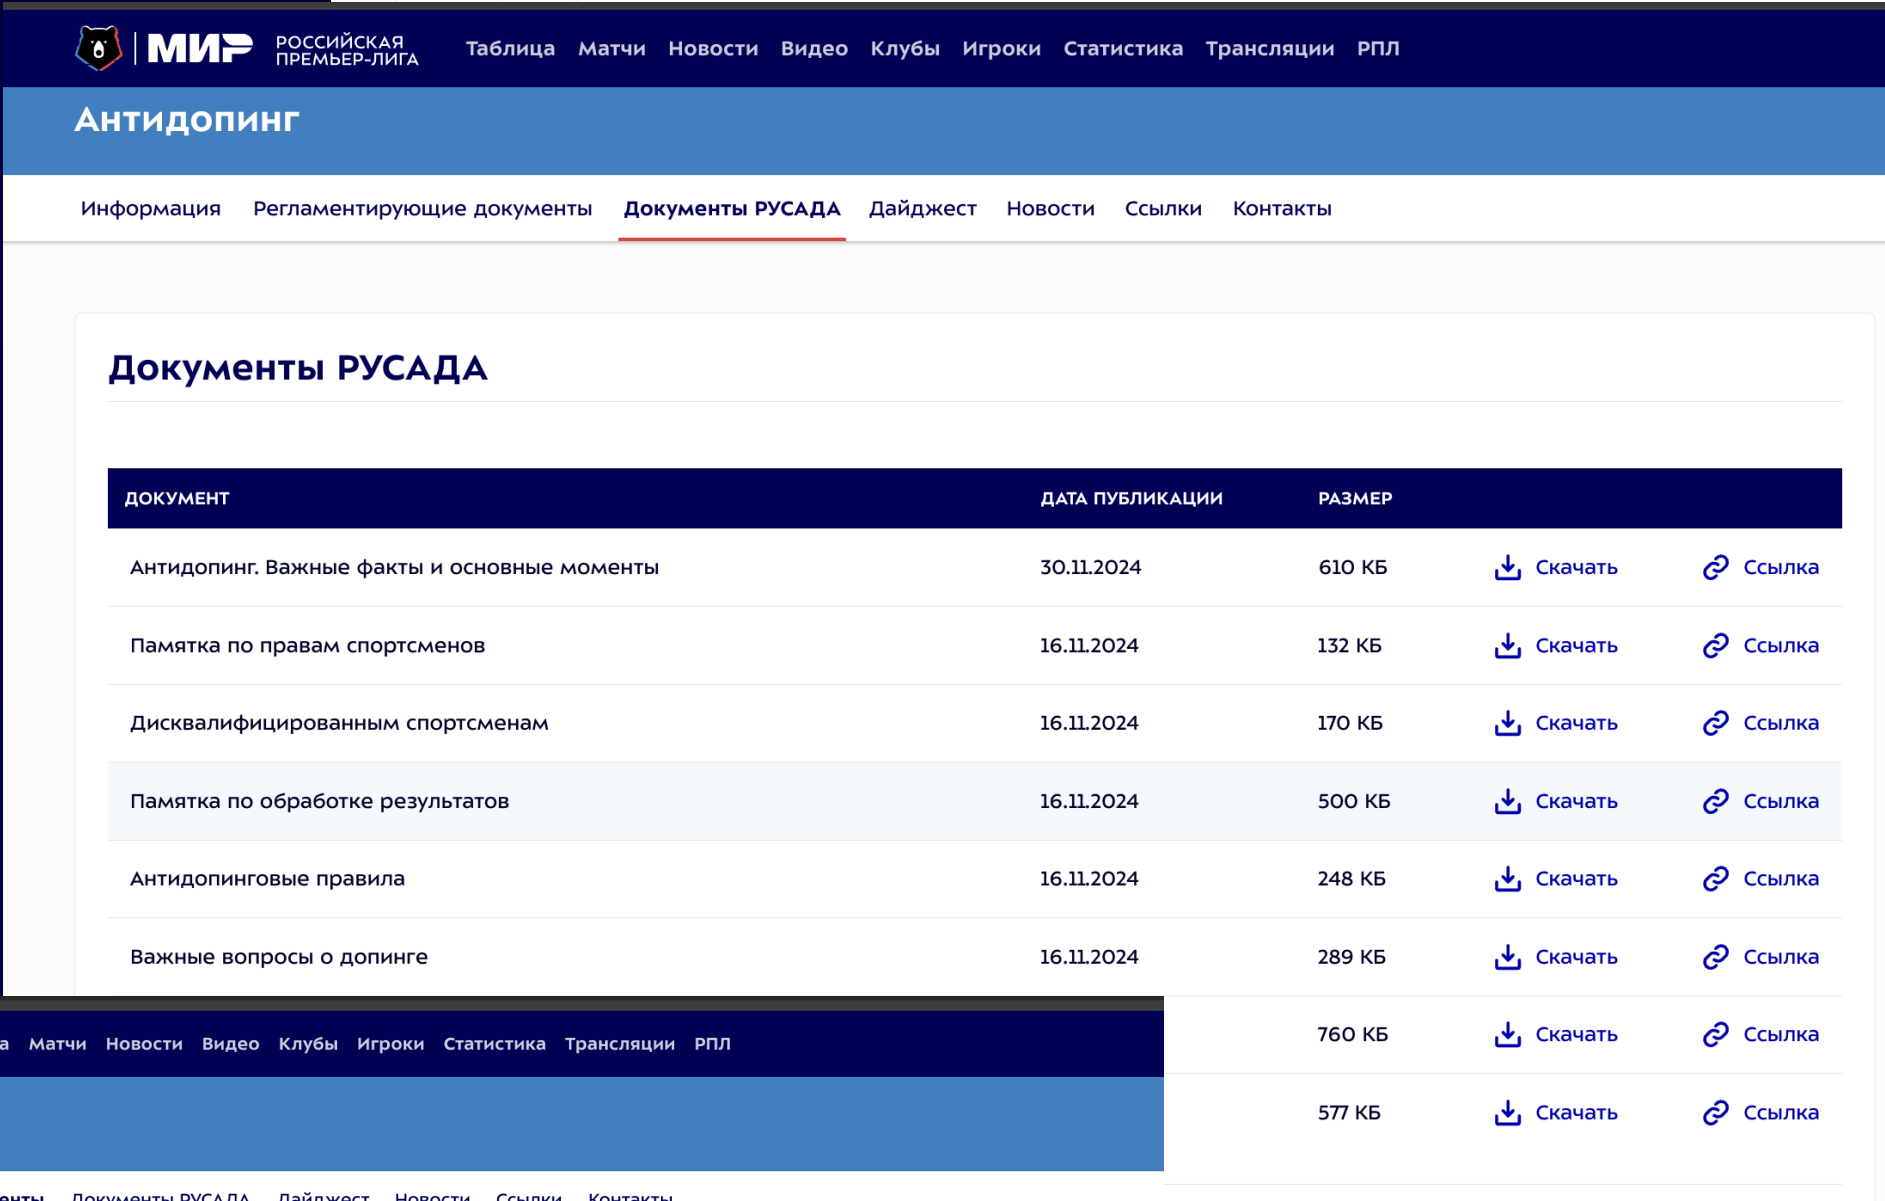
МИР РОССИЙСКАЯ ПРЕМЬЕР-ЛИГА Таблица Матчи Новости Видео Клубы Игроки Статистика Трансляции РПЛ

Антидопинг

Информация Регламентирующие документы Документы РУСАДА Дайджест Новости Ссылки Контакты

Документы РУСАДА

| ДОКУМЕНТ | ДАТА ПУБЛИКАЦИИ | РАЗМЕР | | |
|---|---|---|---|---|
| Антидопинг. Важные факты и основные моменты | 30.11.2024 | 610 КБ | Скачать | Ссылка |
| Памятка по правам спортсменов | 16.11.2024 | 132 КБ | Скачать | Ссылка |
| Дисквалифицированным спортсменам | 16.11.2024 | 170 КБ | Скачать | Ссылка |
| Памятка по обработке результатов | 16.11.2024 | 500 КБ | Скачать | Ссылка |
| Антидопинговые правила | 16.11.2024 | 248 КБ | Скачать | Ссылка |
| Важные вопросы о допинге | 16.11.2024 | 289 КБ | Скачать | Ссылка |
| | | 760 КБ | Скачать | Ссылка |
| | | 577 КБ | Скачать | Ссылка |

а Матчи Новости Видео Клубы Игроки Статистика Трансляции РПЛ

енты Документы РУСАДА Дайджест Новости Ссылки Контакты